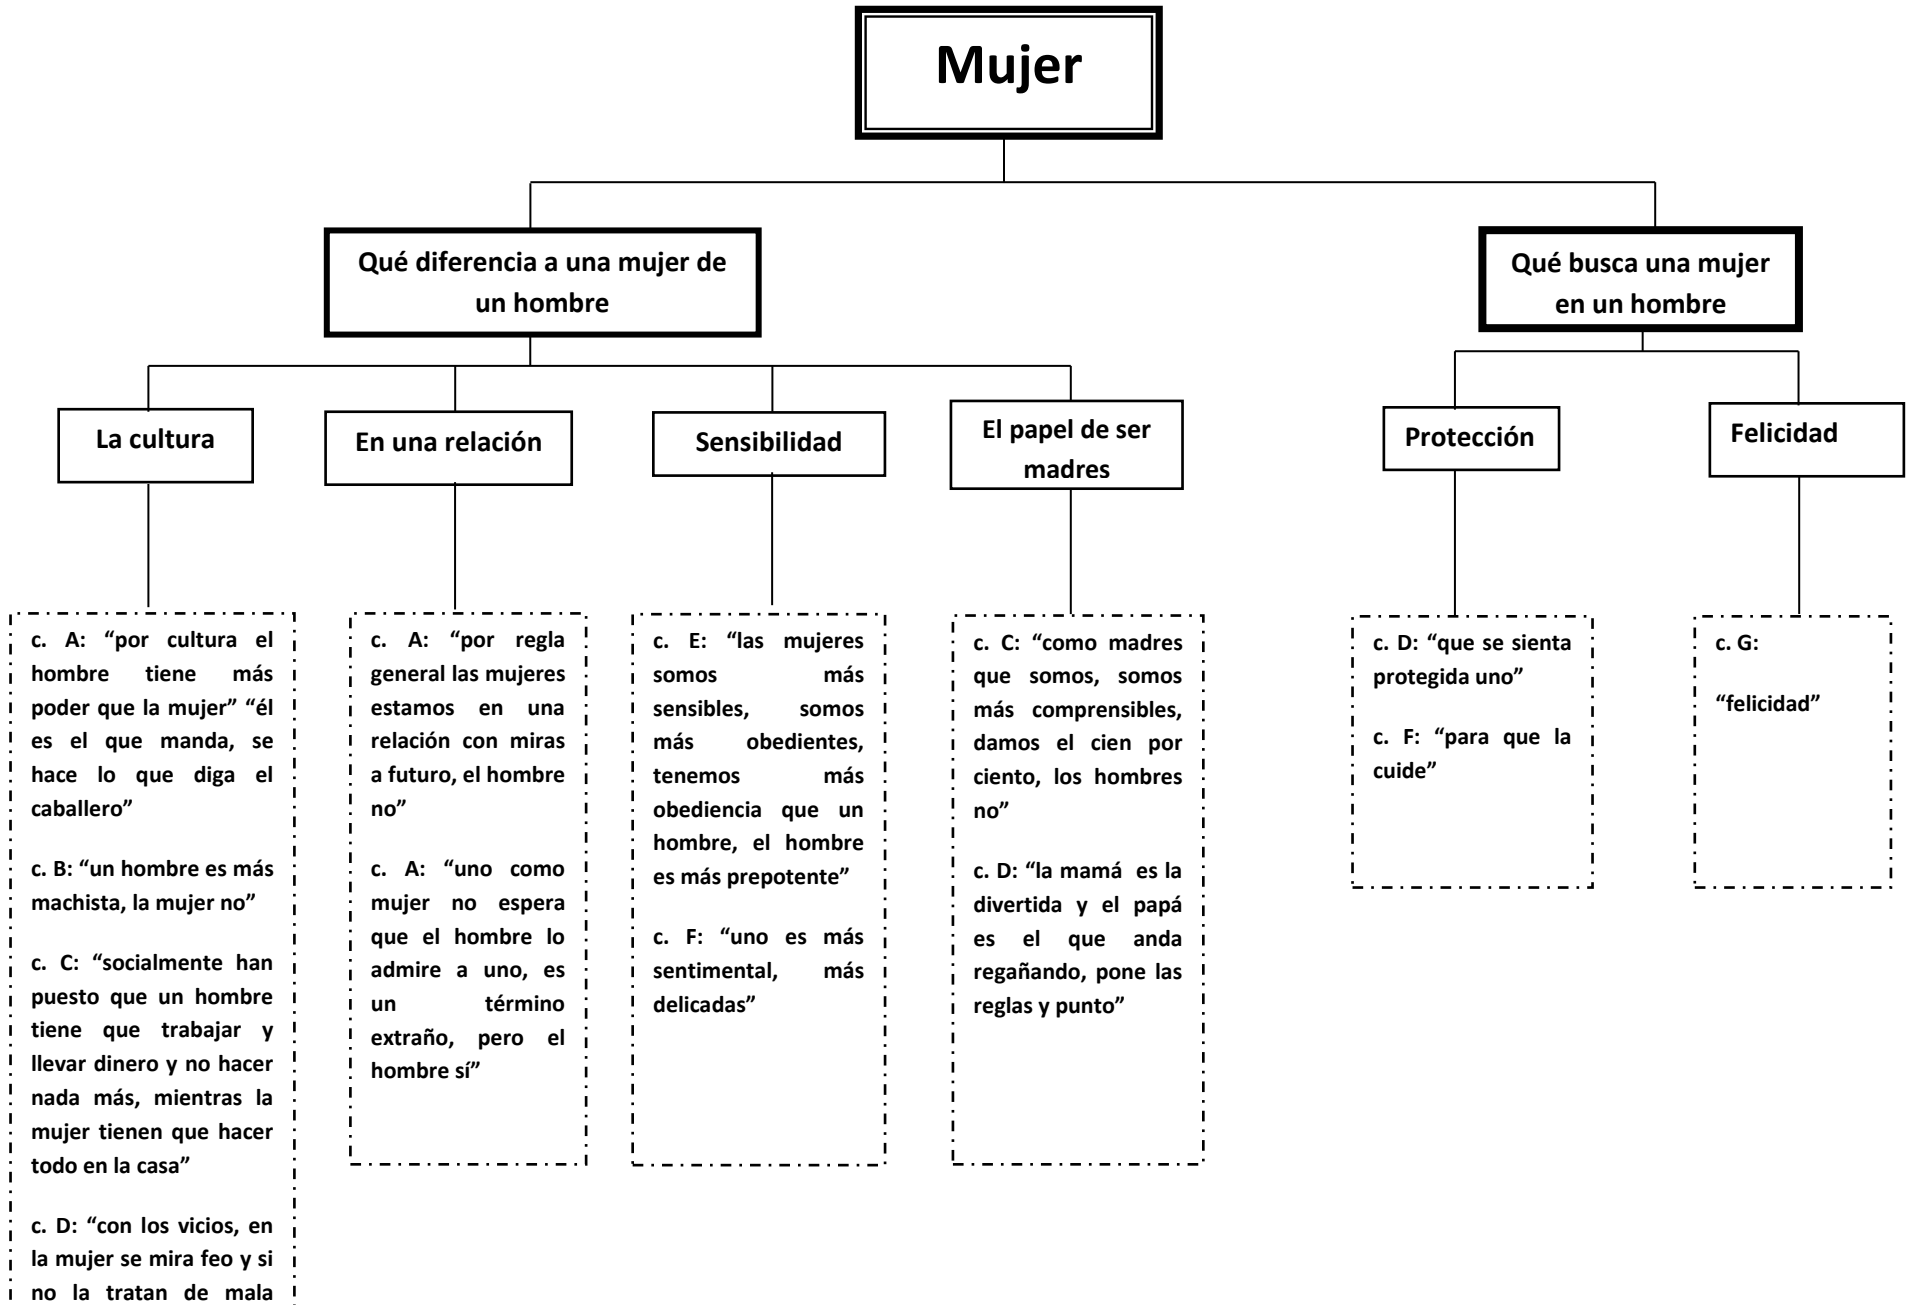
Mujer

Qué diferencia a una mujer de un hombre

Qué busca una mujer en un hombre

La cultura

En una relación

Sensibilidad

El papel de ser madres

Protección

Felicidad

c. A: "por cultura el hombre tiene más poder que la mujer" "él es el que manda, se hace lo que diga el caballero"

c. B: "un hombre es más machista, la mujer no"

c. C: "socialmente han puesto que un hombre tiene que trabajar y llevar dinero y no hacer nada más, mientras la mujer tienen que hacer todo en la casa"

c. D: "con los vicios, en la mujer se mira feo y si no la tratan de mala

c. A: "por regla general las mujeres estamos en una relación con miras a futuro, el hombre no"

c. A: "uno como mujer no espera que el hombre lo admire a uno, es un término extraño, pero el hombre sí"

c. E: "las mujeres somos más sensibles, somos más obedientes, tenemos más obediencia que un hombre, el hombre es más prepotente"

c. F: "uno es más sentimental, más delicadas"

c. C: "como madres que somos, somos más comprensibles, damos el cien por ciento, los hombres no"

c. D: "la mamá es la divertida y el papá es el que anda regañando, pone las reglas y punto"

c. D: "que se sienta protegida uno"

c. F: "para que la cuide"

c. G:

"felicidad"